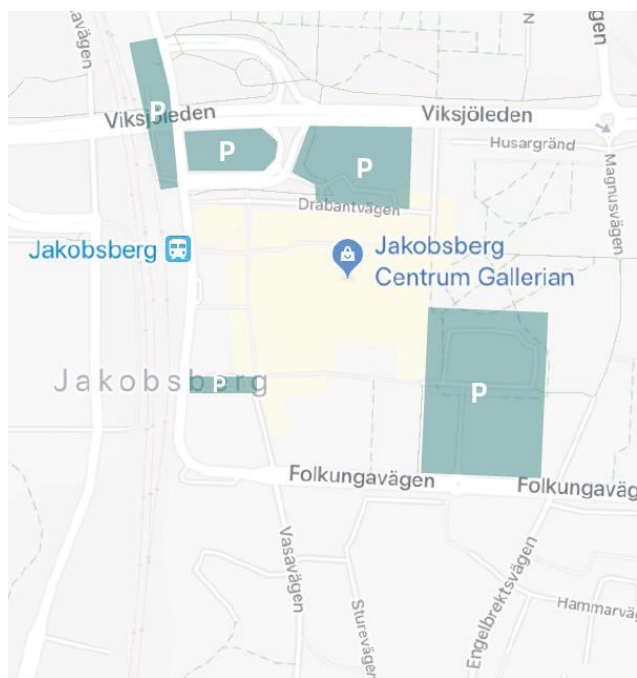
avägen

gen

P

Viksjöleden

Viksjöleden

P

P

Husargränd

Magnusvägen

Drabantvägen

Jakobsberg

Jakobsberg
Centrum Gallerian

Jakobsbpprg

P

Folkungavägen

Folkungaväg

Vasavägen

Sturevägen

Engelbrektsvägen

Hammarväg